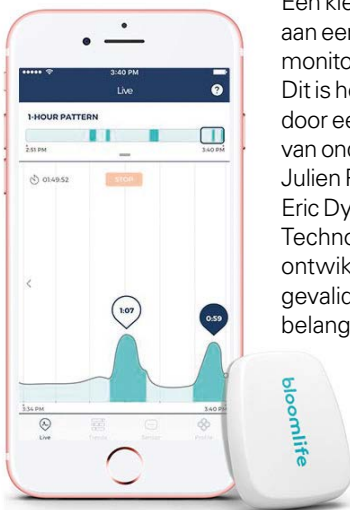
Een kle
aan een
monito
Dit is h
door ee
van ond
Julien F
Eric Dy
Techno
ontwik
gevalid
belang

••••• 3:40 PM
Live
?
1-HOUR PATTERN
2:51 PM
3:40 PM
01:49:52
STOP
1:07
0:59
3:34 PM
3:40 PM
Live
Trends
Sensor
Profile

bloomlife